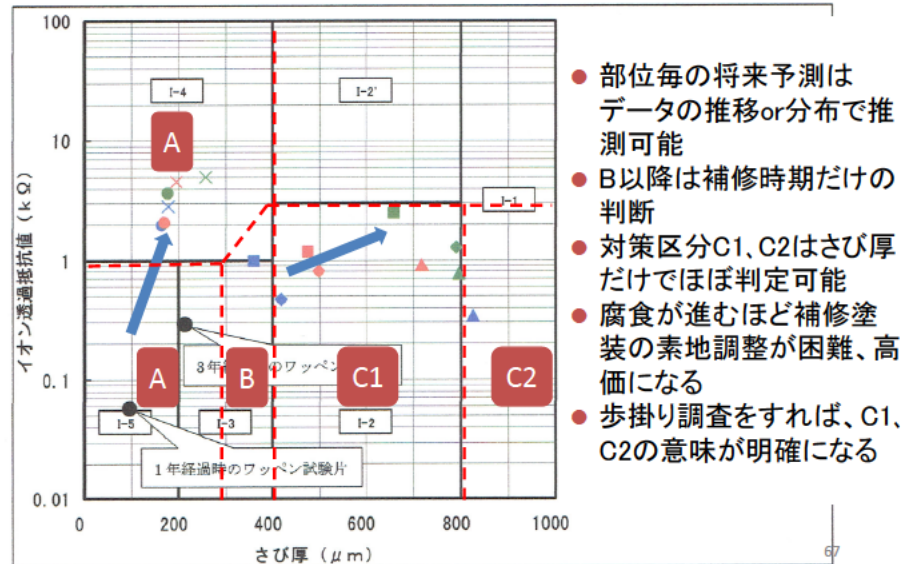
100
10
1
0.1
0.01
イオン透過抵抗値（kΩ）
0
200
400
600
800
1000
さび厚（μm）

I-4
I-2'
I-1
I-5
I-3
I-2
A
A
B
C1
C2
8年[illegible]のワッペン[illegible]
1年経過時のワッペン試験片

部位毎の将来予測はデータの推移or分布で推測可能

B以降は補修時期だけの判断

対策区分C1、C2はさび厚だけでほぼ判定可能

腐食が進むほど補修塗装の素地調整が困難、高価になる

歩掛り調査をすれば、C1、C2の意味が明確になる

67